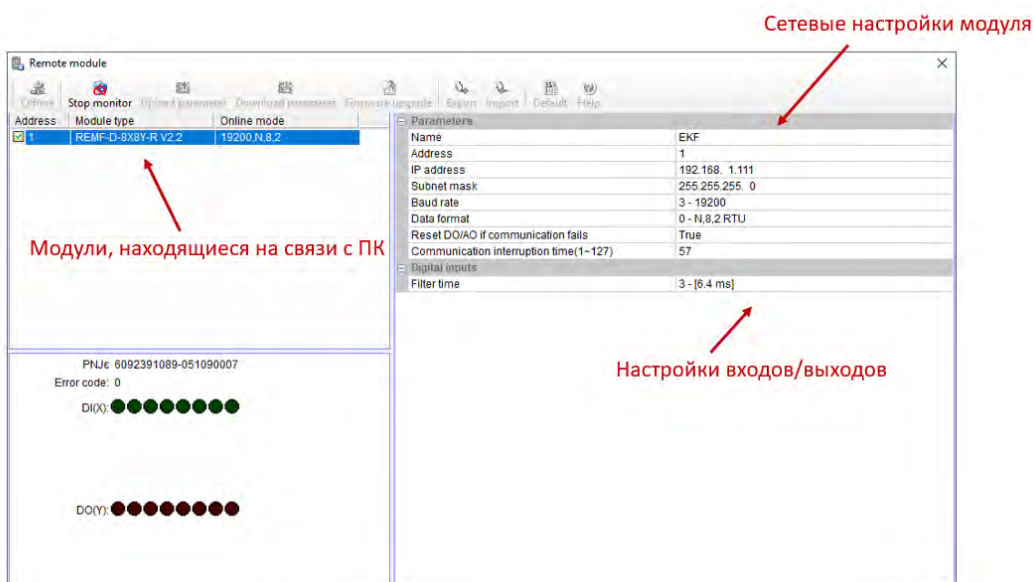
Сетевые настройки модуля

Remote module

Offline | Stop monitor | Upload parameter | Download parameter | Firmware upgrade | Export | Import | Default | Help

| Address | Module type | Online mode |
|---|---|---|
| 1 | REMF-D-8X8Y-R V2.2 | 19200,N,8,2 |

Модули, находящиеся на связи с ПК

Parameters

| | |
|---|---|
| Name | EKF |
| Address | 1 |
| IP address | 192.168. 1.111 |
| Subnet mask | 255.255.255. 0 |
| Baud rate | 3 - 19200 |
| Data format | 0 - N,8,2 RTU |
| Reset DO/AO if communication fails | True |
| Communication interruption time(1~127) | 57 |

Digital inputs

| | |
|---|---|
| Filter time | 3 - [6.4 ms] |

PN: 6092391089-051090007
Error code: 0
DI(X):

DO(Y):

Настройки входов/выходов